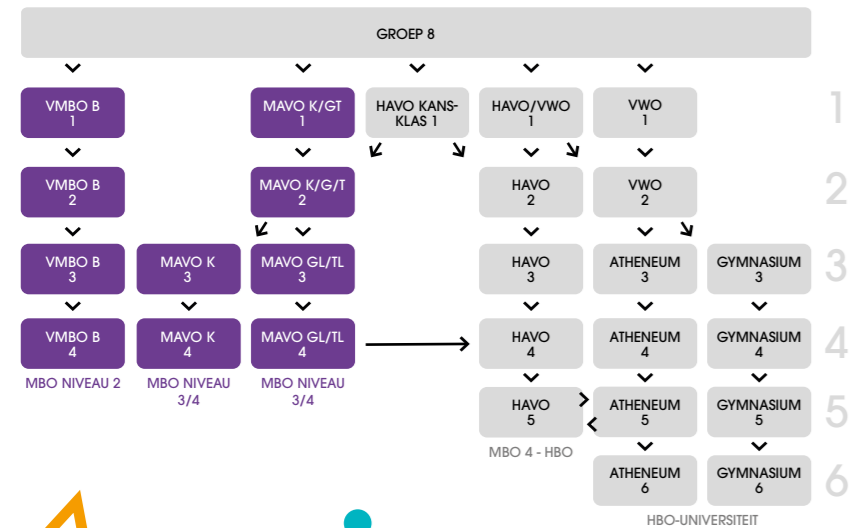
GROEP 8

VMBO B 1

MAVO K/GT 1

HAVO KANS-KLAS 1

HAVO/VWO 1

VWO 1

1

VMBO B 2

MAVO K/G/T 2

HAVO 2

VWO 2

2

VMBO B 3

MAVO K 3

MAVO GL/TL 3

HAVO 3

ATHENEUM 3

GYMNASIUM 3

3

VMBO B 4

MAVO K 4

MAVO GL/TL 4

HAVO 4

ATHENEUM 4

GYMNASIUM 4

4

MBO NIVEAU 2

MBO NIVEAU 3/4

MBO NIVEAU 3/4

HAVO 5

ATHENEUM 5

GYMNASIUM 5

5

MBO 4 - HBO

ATHENEUM 6

GYMNASIUM 6

6

HBO-UNIVERSITEIT